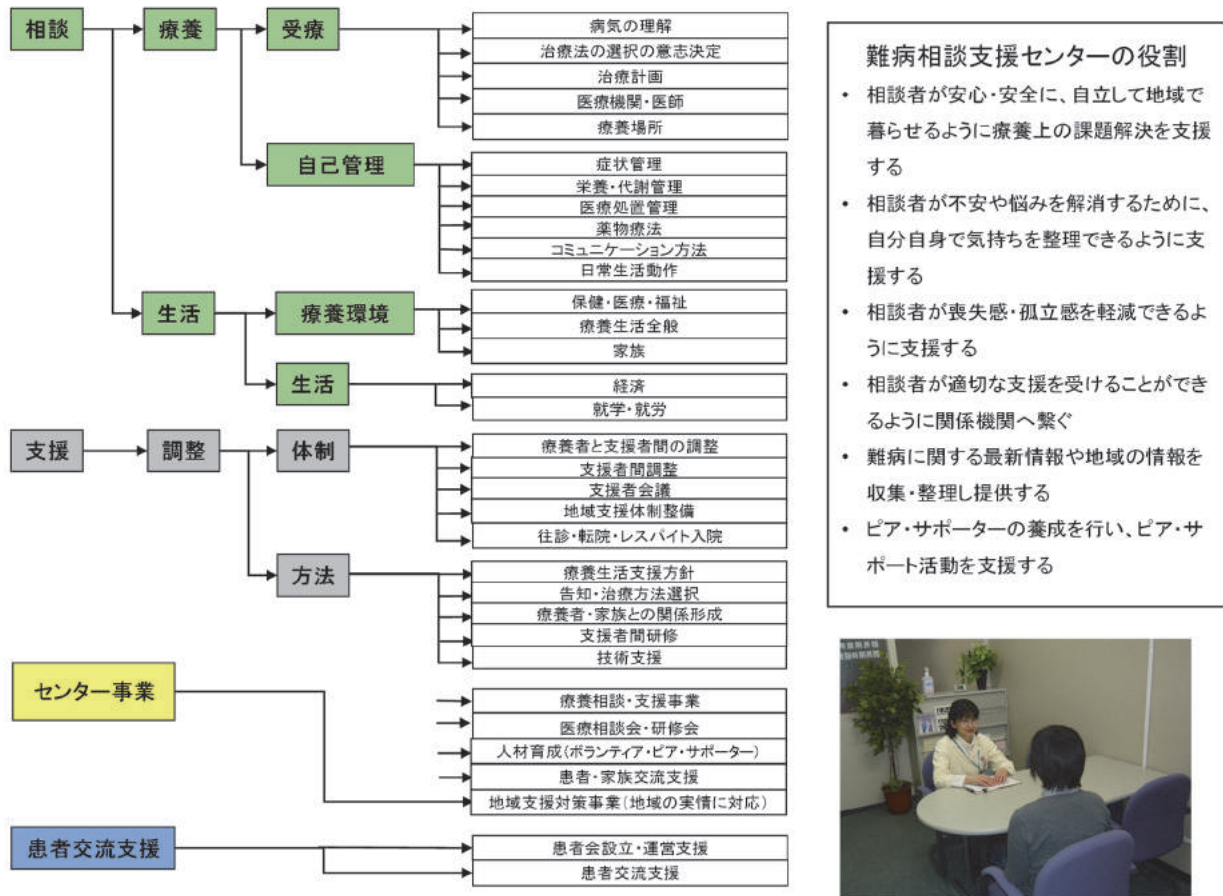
相談
療養
受療
病気の理解
治療法の選択の意志決定
治療計画
医療機関・医師
療養場所
自己管理
症状管理
栄養・代謝管理
医療処置管理
薬物療法
コミュニケーション方法
日常生活動作
生活
療養環境
保健・医療・福祉
療養生活全般
家族
生活
経済
就学・就労
支援
調整
体制
療養者と支援者間の調整
支援者間調整
支援者会議
地域支援体制整備
往診・転院・レスパイト入院
方法
療養生活支援方針
告知・治療方法選択
療養者・家族との関係形成
支援者間研修
技術支援
センター事業
療養相談・支援事業
医療相談会・研修会
人材育成(ボランティア・ピア・サポーター)
患者・家族交流支援
地域支援対策事業(地域の実情に対応)
患者交流支援
患者会設立・運営支援
患者交流支援

難病相談支援センターの役割
• 相談者が安心・安全に、自立して地域で暮らせるように療養上の課題解決を支援する
• 相談者が不安や悩みを解消するために、自分自身で気持ちを整理できるように支援する
• 相談者が喪失感・孤立感を軽減できるように支援する
• 相談者が適切な支援を受けることができるように関係機関へ繋ぐ
• 難病に関する最新情報や地域の情報を収集・整理し提供する
• ピア・サポーターの養成を行い、ピア・サポート活動を支援する